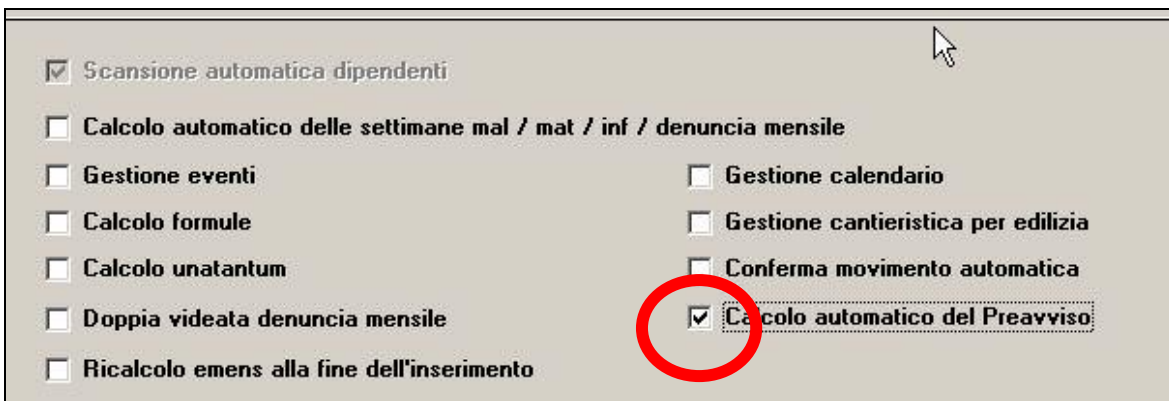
Scansione automatica dipendenti

Calcolo automatico delle settimane mal / mat / inf / denuncia mensile

Gestione eventi

Gestione calendario

Calcolo formule

Gestione cantieristica per edilizia

Calcolo unatantum

Conferma movimento automatica

Doppia videata denuncia mensile

Calcolo automatico del Preavviso

Ricalcolo emens alla fine dell'inserimento